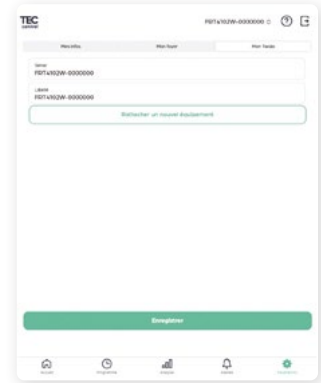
TEC
control

FRT4102W-0000000

Mes infos | Mon foyer | Mon Tecbox

Serial
FRT4102W-0000000

Libellé
FRT4102W-0000000

Rattacher un nouvel équipement

Enregistrer

Accueil | Programme | Analyse | Alertes | Paramètres